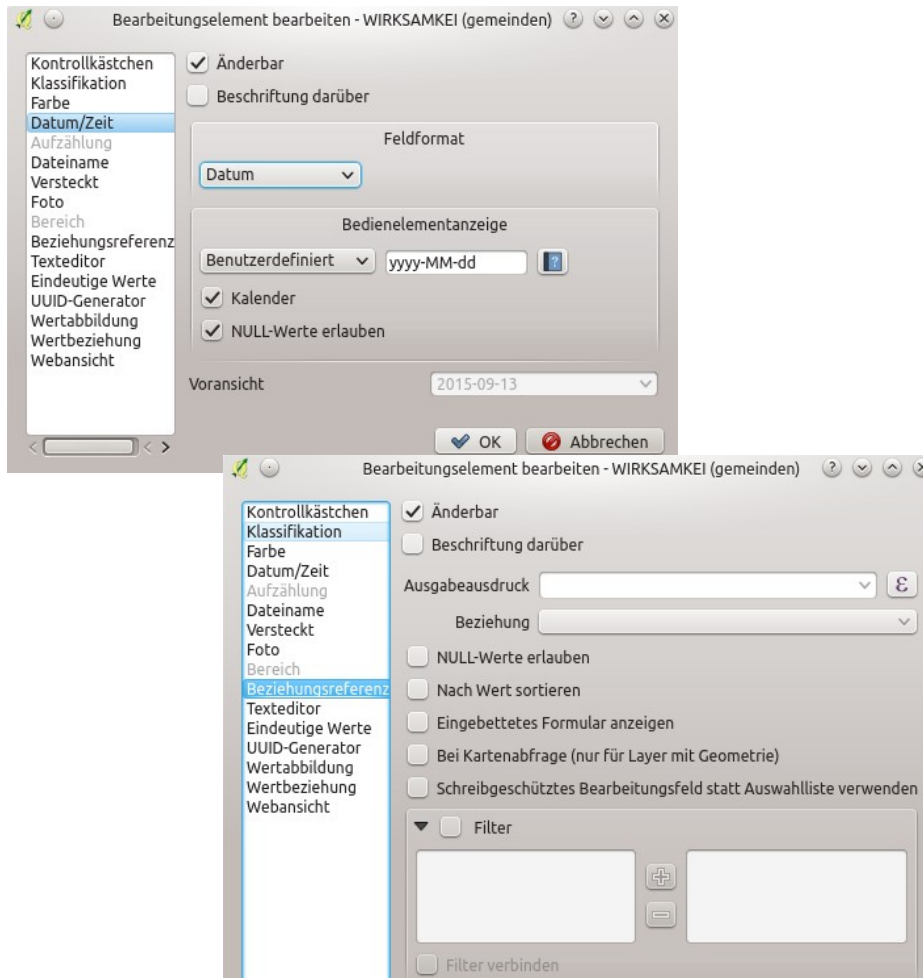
Bearbeitungselement bearbeiten - WIRKSAMKEI (gemeinden)

Kontrollkästchen
Klassifikation
Farbe
Datum/Zeit
Aufzählung
Dateiname
Versteckt
Foto
Bereich
Beziehungsreferenz
Texteditor
Eindeutige Werte
UUID-Generator
Wertabbildung
Wertbeziehung
Webansicht

Änderbar
Beschriftung darüber

Feldformat

Datum

Bedienelementanzeige

Benutzerdefiniert
yyyy-MM-dd

Kalender
NULL-Werte erlauben

Voransicht
2015-09-13

OK
Abbrechen

Bearbeitungselement bearbeiten - WIRKSAMKEI (gemeinden)

Kontrollkästchen
Klassifikation
Farbe
Datum/Zeit
Aufzählung
Dateiname
Versteckt
Foto
Bereich
Beziehungsreferenz
Texteditor
Eindeutige Werte
UUID-Generator
Wertabbildung
Wertbeziehung
Webansicht

Änderbar
Beschriftung darüber

Ausgabeausdruck
$\mathcal{E}$
Beziehung

NULL-Werte erlauben
Nach Wert sortieren
Eingebettetes Formular anzeigen
Bei Kartenabfrage (nur für Layer mit Geometrie)
Schreibgeschütztes Bearbeitungsfeld statt Auswahlliste verwenden

Filter

Filter verbinden